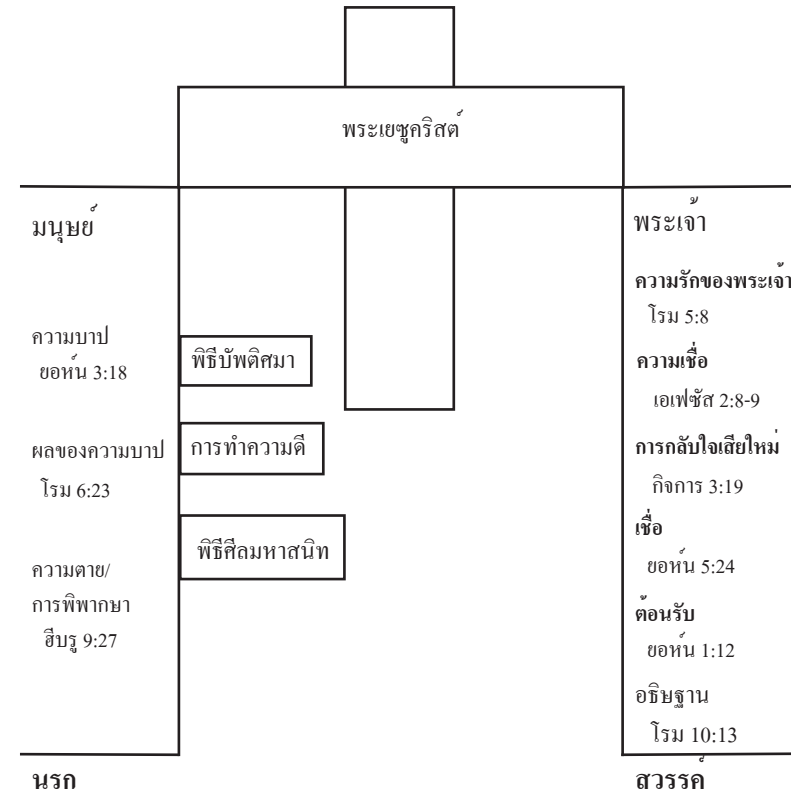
พระเยซูคริสต์

มนุษย์

ความบาป
ยอห์น 3:18

ผลของความบาป
โรม 6:23

ความตาย/
การพิพากษา
ฮีบรู 9:27

พิธีบัพติศมา

การทำความดี

พิธีศีลมหาสนิท

พระเจ้า

ความรักของพระเจ้า
โรม 5:8

ความเชื่อ
เอเฟซัส 2:8-9

การกลับใจเสียใหม่
กิจการ 3:19

เชื่อ
ยอห์น 5:24

ต้อนรับ
ยอห์น 1:12

อธิษฐาน
โรม 10:13

นรก

สวรรค์